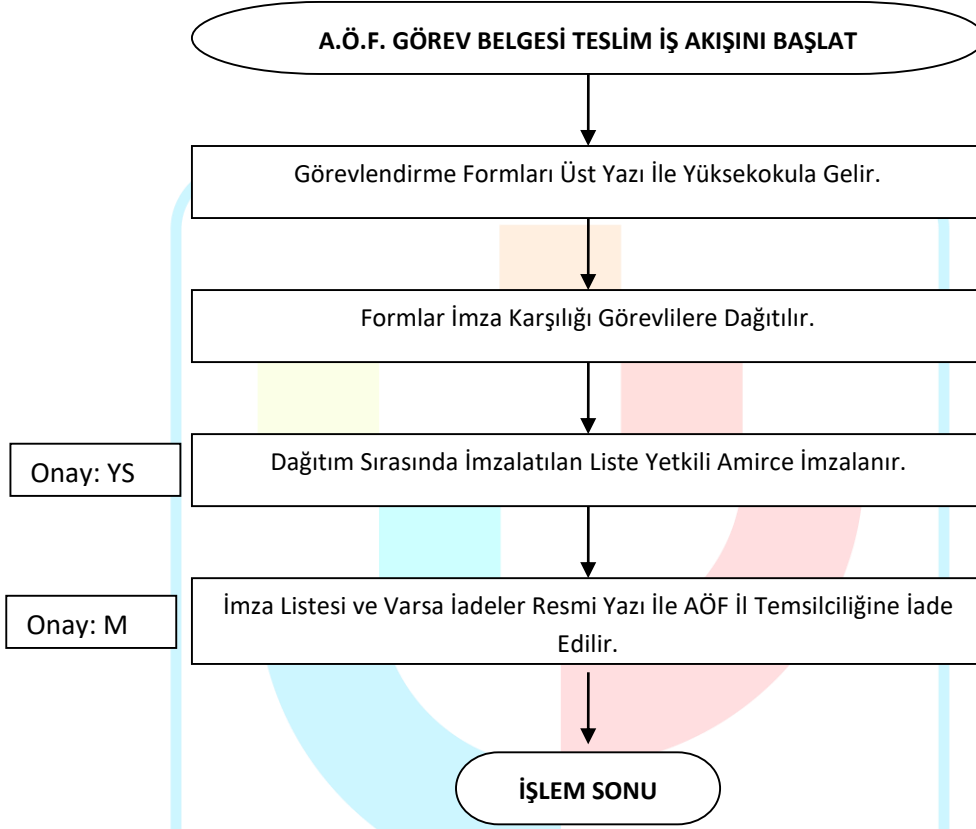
A.Ö.F. GÖREV BELGESİ TESLİM İŞ AKIŞINI BAŞLAT

Görevlendirme Formları Üst Yazı İle Yüksekokula Gelir.

Formlar İmza Karşılığı Görevlilere Dağıtılır.

Onay: YS

Dağıtım Sırasında İmzalatılan Liste Yetkili Amirce İmzalanır.

Onay: M

İmza Listesi ve Varsa İadeler Resmi Yazı İle AÖF İl Temsilciliğine İade Edilir.

İŞLEM SONU